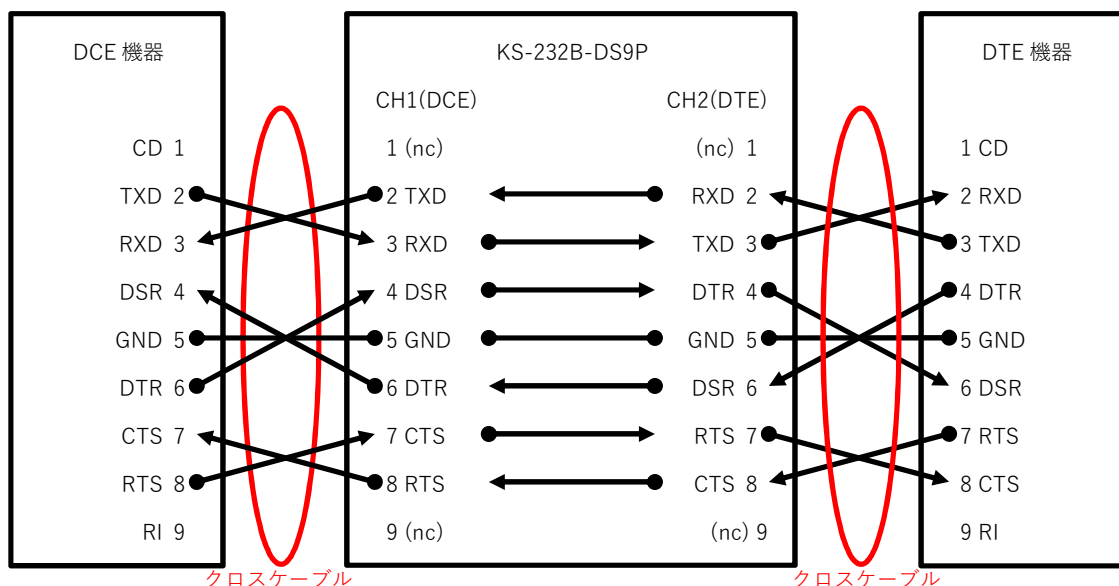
DCE 機器

CD 1
TXD 2
RXD 3
DSR 4
GND 5
DTR 6
CTS 7
RTS 8
RI 9

KS-232B-DS9P

CH1(DCE)
1 (nc)
2 TXD
3 RXD
4 DSR
5 GND
6 DTR
7 CTS
8 RTS
9 (nc)

CH2(DTE)
(nc) 1
RXD 2
TXD 3
DTR 4
GND 5
DSR 6
RTS 7
CTS 8
(nc) 9

DTE 機器

1 CD
2 RXD
3 TXD
4 DTR
5 GND
6 DSR
7 RTS
8 CTS
9 RI

クロスケーブル
クロスケーブル